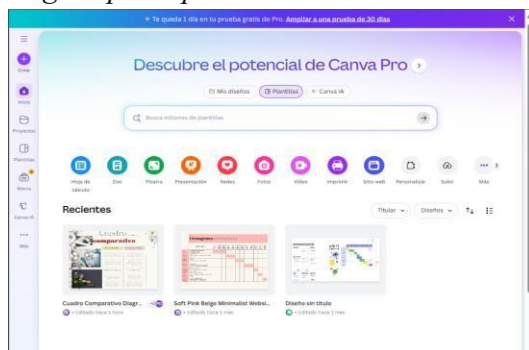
Te queda 1 día en tu prueba gratis de Pro. Ampliar a una prueba de 30 días

Crear
Inicio
Proyectos
Plantillas
Marca
Canva IA
Más

Descubre el potencial de Canva Pro

Mis diseños
Plantillas
Canva IA

Busca millones de plantillas

Hoja de cálculo
Doc
Pizarra
Presentación
Redes
Fotos
Vídeo
Imprimir
Sitio web
Personalizar
Subir
Más

Recientes

Titular
Diseños

Cuadro Comparativo Diagr...
Editado hace 1 hora

Soft Pink Beige Minimalist Websi...
Editado hace 1 mes

Diseño sin título
Editado hace 1 mes